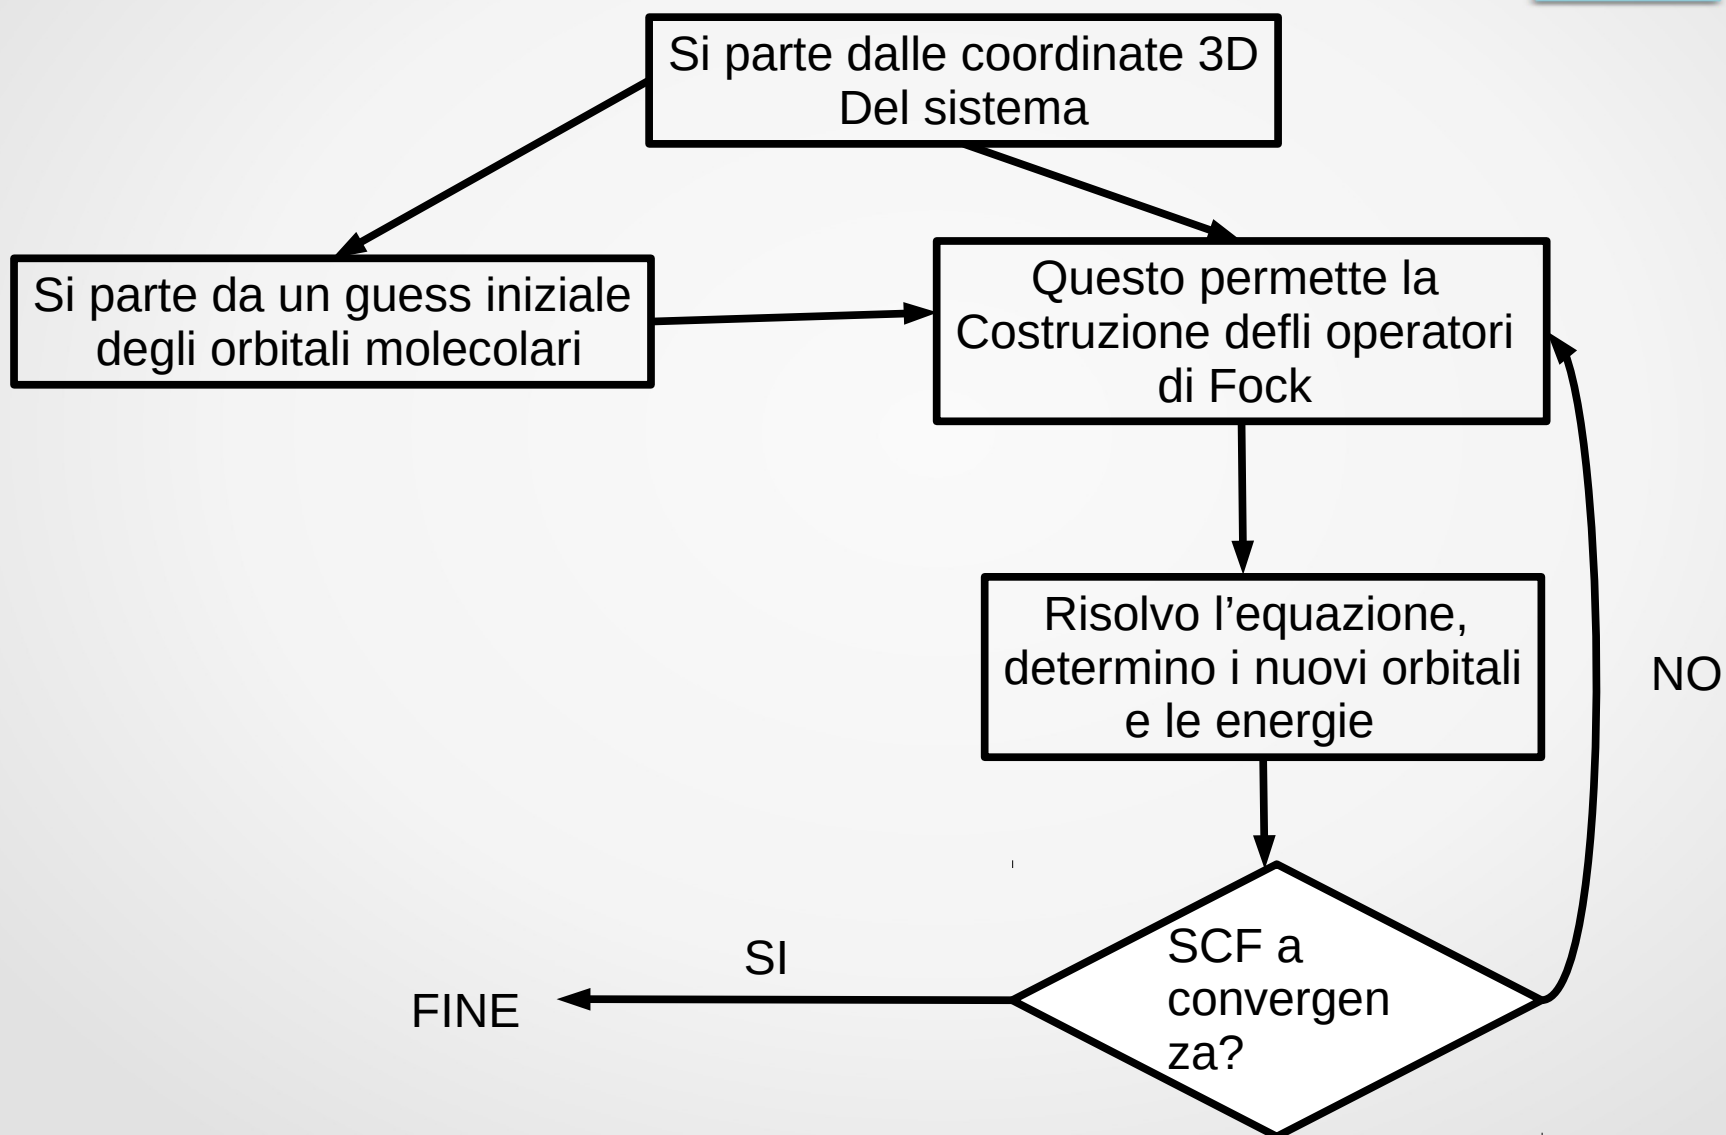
Si parte dalle coordinate 3D
Del sistema

Si parte da un guess iniziale degli orbitali molecolari

Questo permette la Costruzione defli operatori di Fock

Risolvo l'equazione, determino i nuovi orbitali e le energie

NO

SCF a convergenza?

SI

FINE